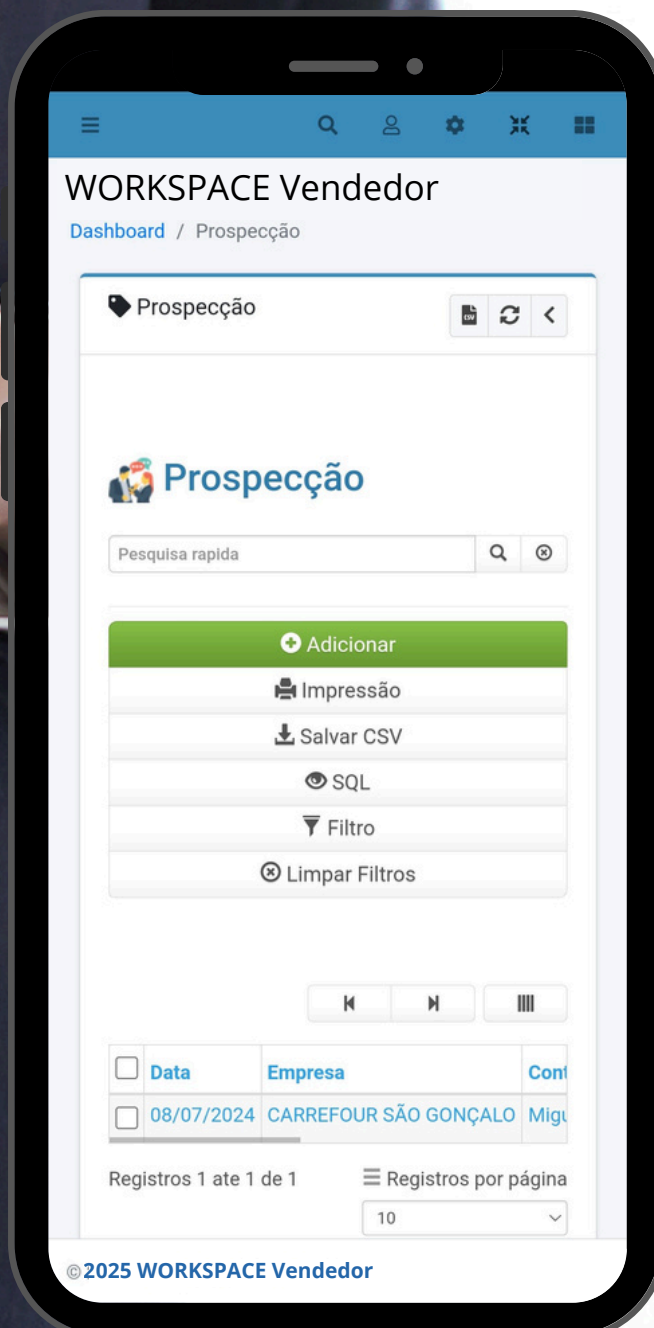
WORKSPACE Vendedor

Dashboard / Prospecção

Prospecção

CSV

Prospecção

Pesquisa rapida

Adicionar

Impressão

Salvar CSV

SQL

Filtro

Limpar Filtros

| | Data | Empresa | Con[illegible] |
|---|---|---|---|
| | 08/07/2024 | CARREFOUR SÃO GONÇALO | Mig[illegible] |

Registros 1 ate 1 de 1

Registros por página

10

©2025 WORKSPACE Vendedor